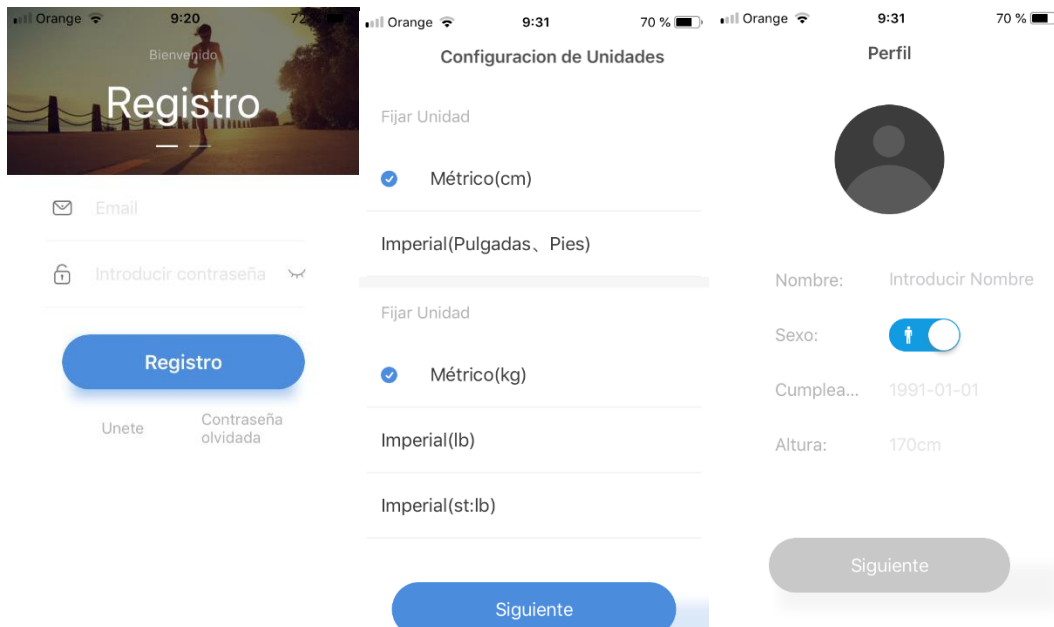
Orange 9:20 72

Bienvenido

Registro

Email

Introducir contraseña

Registro

Unete

Contraseña olvidada

Orange 9:31 70 %

Configuracion de Unidades

Fijar Unidad

Métrico(cm)

Imperial(Pulgadas、Pies)

Fijar Unidad

Métrico(kg)

Imperial(lb)

Imperial(st:lb)

Siguiente

Orange 9:31 70 %

Perfil

Nombre: Introducir Nombre

Sexo:

Cumplea... 1991-01-01

Altura: 170cm

Siguiente